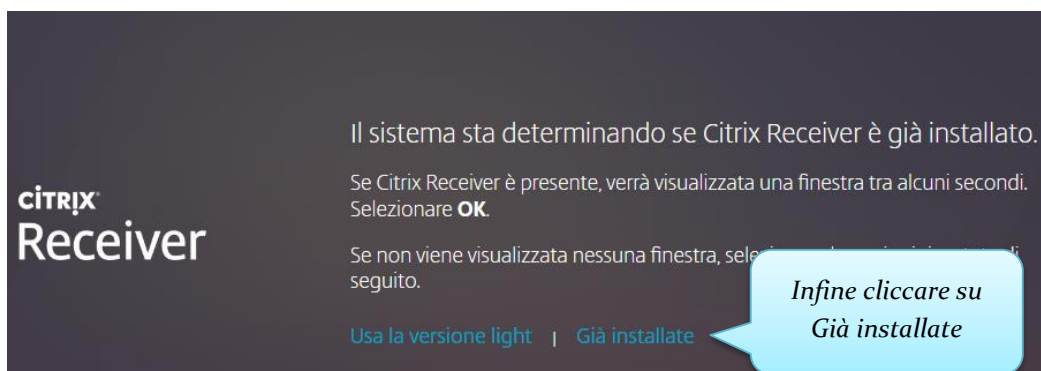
CiTRiX
Receiver

Il sistema sta determinando se Citrix Receiver è già installato.

Se Citrix Receiver è presente, verrà visualizzata una finestra tra alcuni secondi. Selezionare **OK**.

Se non viene visualizzata nessuna finestra, sele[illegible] seguito.

Usa la versione light | Già installate

*Infine cliccare su Già installate*